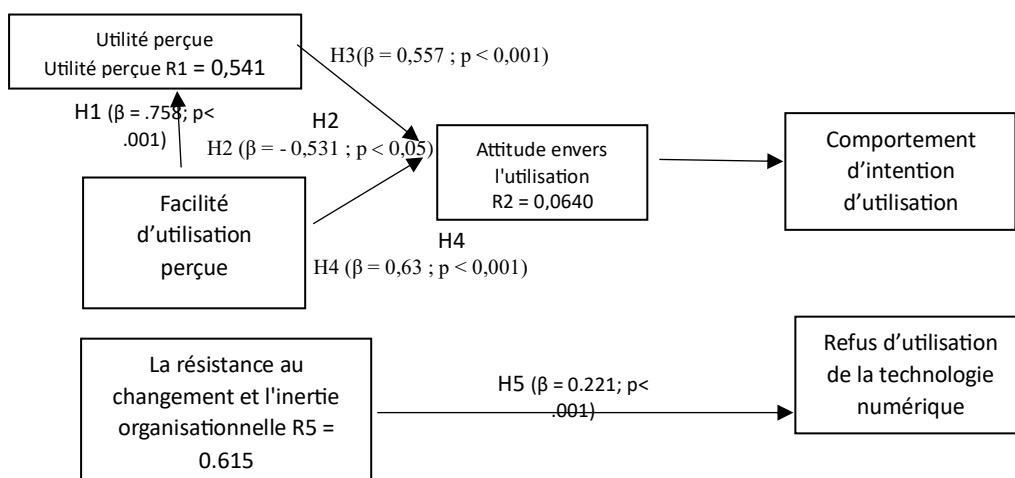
Utilité perçue
Utilité perçue R1 = 0,541

H3(β = 0,557 ; p < 0,001)

H1 (β = .758; p< .001)

H2
H2 (β = - 0,531 ; p < 0,05)

Attitude envers l'utilisation
R2 = 0,0640

Comportement d'intention d'utilisation

Facilité d'utilisation perçue

H4
H4 (β = 0,63 ; p < 0,001)

La résistance au changement et l'inertie organisationnelle R5 = 0.615

H5 (β = 0.221; p< .001)

Refus d'utilisation de la technologie numérique